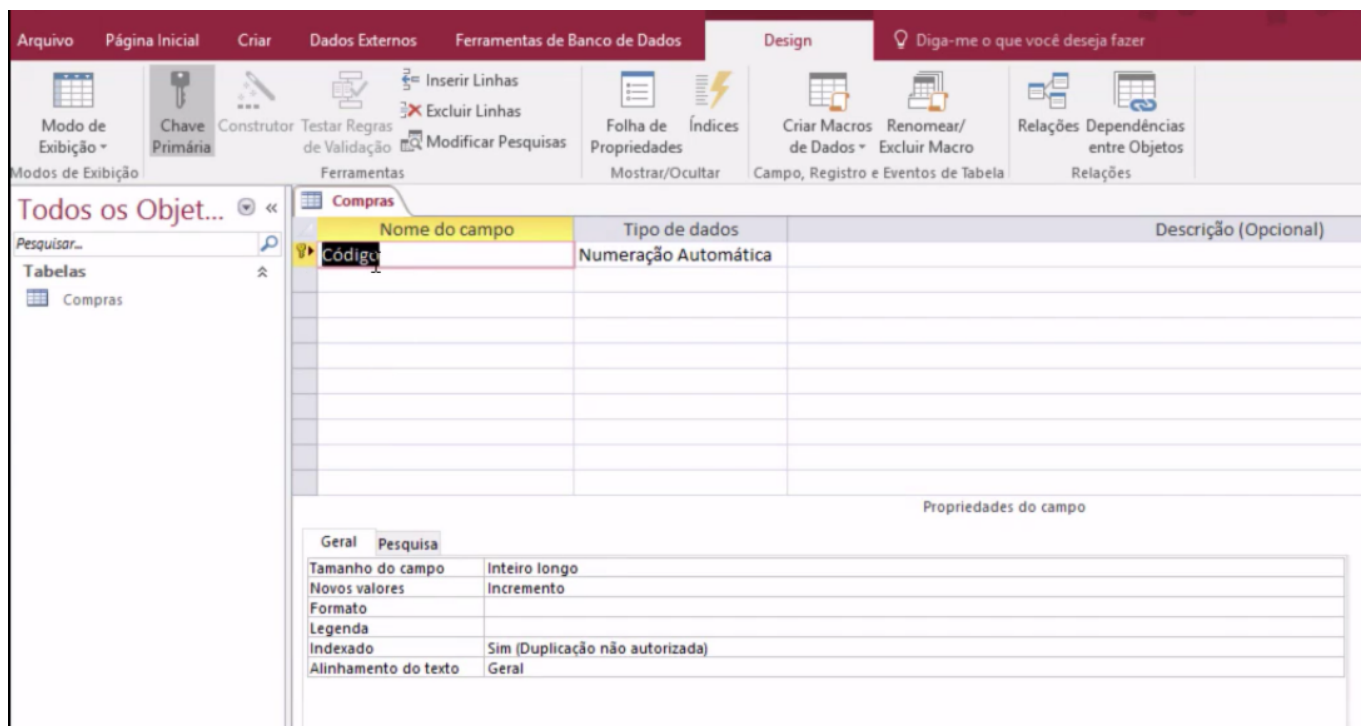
Arquivo Página Inicial Criar Dados Externos Ferramentas de Banco de Dados Design Diga-me o que você deseja fazer

Modo de Exibição
Modos de Exibição

Chave Primária Construtor Testar Regras de Validação Inserir Linhas Excluir Linhas Modificar Pesquisas
Ferramentas

Folha de Propriedades Índices
Mostrar/Ocultar

Criar Macros de Dados Renomear/ Excluir Macro
Campo, Registro e Eventos de Tabela

Relações Dependências entre Objetos
Relações

Todos os Objet...
Pesquisar...
Tabelas
Compras

Compras

| Nome do campo | Tipo de dados | Descrição (Opcional) |
|---|---|---|
| Código | Numeração Automática | |

Propriedades do campo

Geral Pesquisa

| | |
|---|---|
| Tamanho do campo | Inteiro longo |
| Novos valores | Incremento |
| Formato | |
| Legenda | |
| Indexado | Sim (Duplicação não autorizada) |
| Alinhamento do texto | Geral |